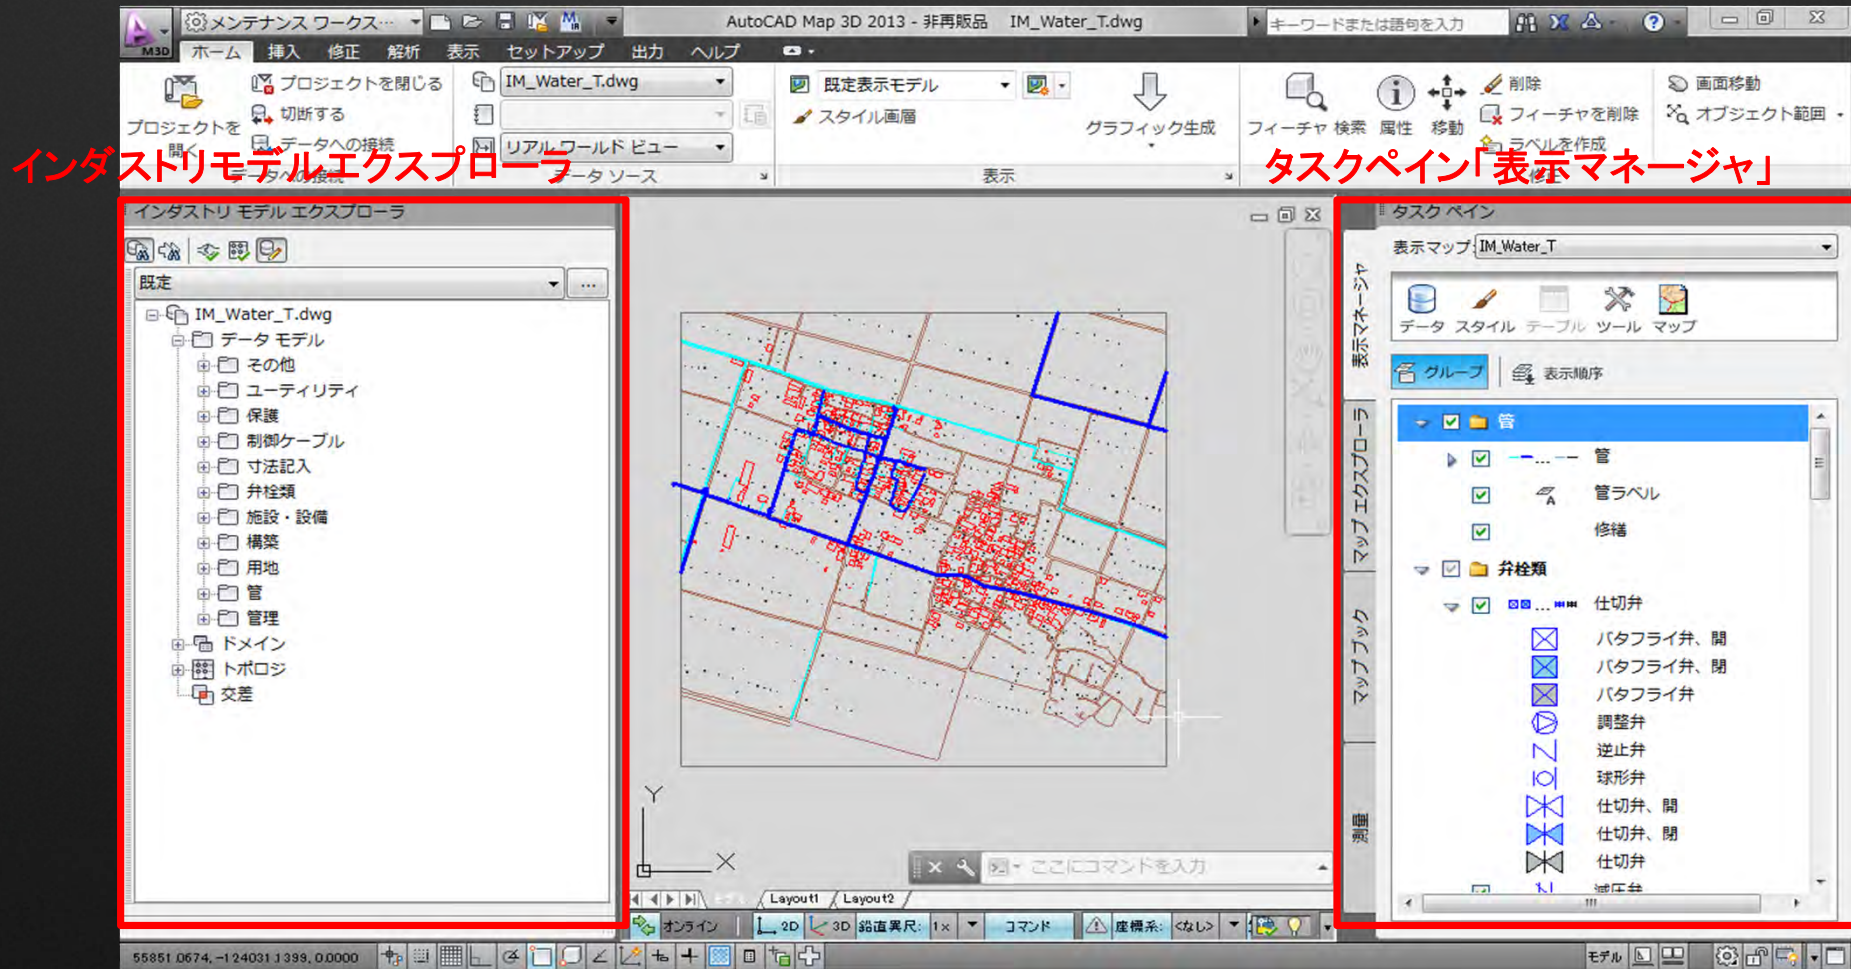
M3D メンテナンス ワークス… AutoCAD Map 3D 2013 - 非再販品 IM_Water_T.dwg キーワードまたは語句を入力

ホーム 挿入 修正 解析 表示 セットアップ 出力 ヘルプ

プロジェクトを開く
プロジェクトを閉じる
切断する
データへの接続
データ ソース
IM_Water_T.dwg
リアル ワールド ビュー
既定表示モデル
スタイル画層
グラフィック生成
表示
フィーチャ 検索
属性
移動
削除
フィーチャを削除
ラベルを作成
画面移動
オブジェクト範囲

インダストリモデルエクスプローラ

タスクペイン「表示マネージャ」

インダストリ モデル エクスプローラ
既定
IM_Water_T.dwg
データ モデル
その他
ユーティリティ
保護
制御ケーブル
寸法記入
弁栓類
施設・設備
構築
用地
管
管理
ドメイン
トポロジ
交差

Y
X
ここにコマンドを入力
Layout1 Layout2
オンライン 2D 3D 鉛直異尺: 1x コマンド 座標系: <なし>

タスク ペイン
表示マップ IM_Water_T
データ スタイル テーブル ツール マップ
グループ 表示順序
表示マネージャ
マップ エクスプローラ
マップ ブック
測量
管
管
管ラベル
修繕
弁栓類
仕切弁
バタフライ弁、開
バタフライ弁、閉
バタフライ弁
調整弁
逆止弁
球形弁
仕切弁、開
仕切弁、閉
仕切弁
減圧弁

55851.0674, -124031.1399, 0.0000
モデル